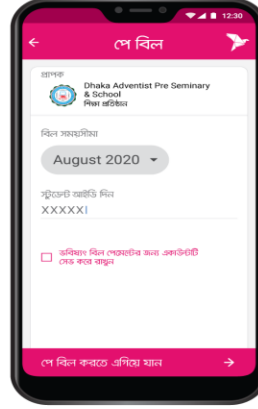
12:30

পে বিল

প্রাপক

Dhaka Adventist Pre Seminary & School
শিক্ষা প্রতিষ্ঠান

বিল সময়সীমা

August 2020

স্টুডেন্ট আইডি দিন

XXXXX

ভবিষ্যৎ বিল পেমেন্টের জন্য একাউন্টটি সেভ করে রাখুন

পে বিল করতে এগিয়ে যান